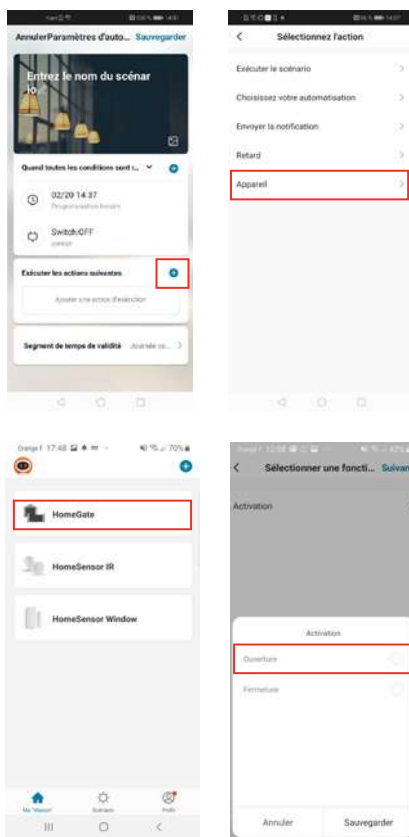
Annuler Paramètres d'auto... Sauvegarder

Entrez le nom du scénario

Quand toutes les conditions sont r...

02/20 14:37
Programmation horaire

Switch:OFF
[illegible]

Exécuter les actions suivantes

Ajouter une action d'exécution

Segment de temps de validité Journée co...

Sélectionnez l'action

Exécuter le scénario

Choisissez votre automatisation

Envoyer la notification

Retard

Appareil

Orange F 17:48 70%

HomeGate

HomeSensor IR

HomeSensor Window

Ma "Maison" Scénario Profil

Sélectionner une foncti... Suivant

Activation

Activation

Ouverture

Fermeture

Annuler Sauvegarder